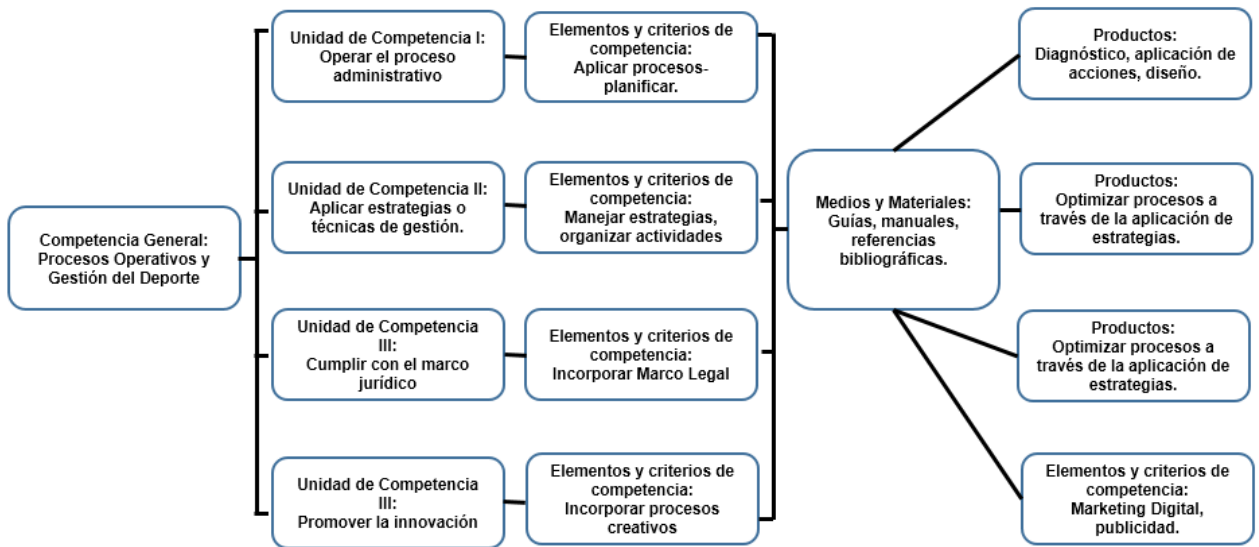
Competencia General: Procesos Operativos y Gestión del Deporte

Unidad de Competencia I: Operar el proceso administrativo

Elementos y criterios de competencia: Aplicar procesos-planificar.

Unidad de Competencia II: Aplicar estrategias o técnicas de gestión.

Elementos y criterios de competencia: Manejar estrategias, organizar actividades

Unidad de Competencia III: Cumplir con el marco jurídico

Elementos y criterios de competencia: Incorporar Marco Legal

Unidad de Competencia III: Promover la innovación

Elementos y criterios de competencia: Incorporar procesos creativos

Medios y Materiales: Guías, manuales, referencias bibliográficas.

Productos: Diagnóstico, aplicación de acciones, diseño.

Productos: Optimizar procesos a través de la aplicación de estrategias.

Productos: Optimizar procesos a través de la aplicación de estrategias.

Elementos y criterios de competencia: Marketing Digital, publicidad.